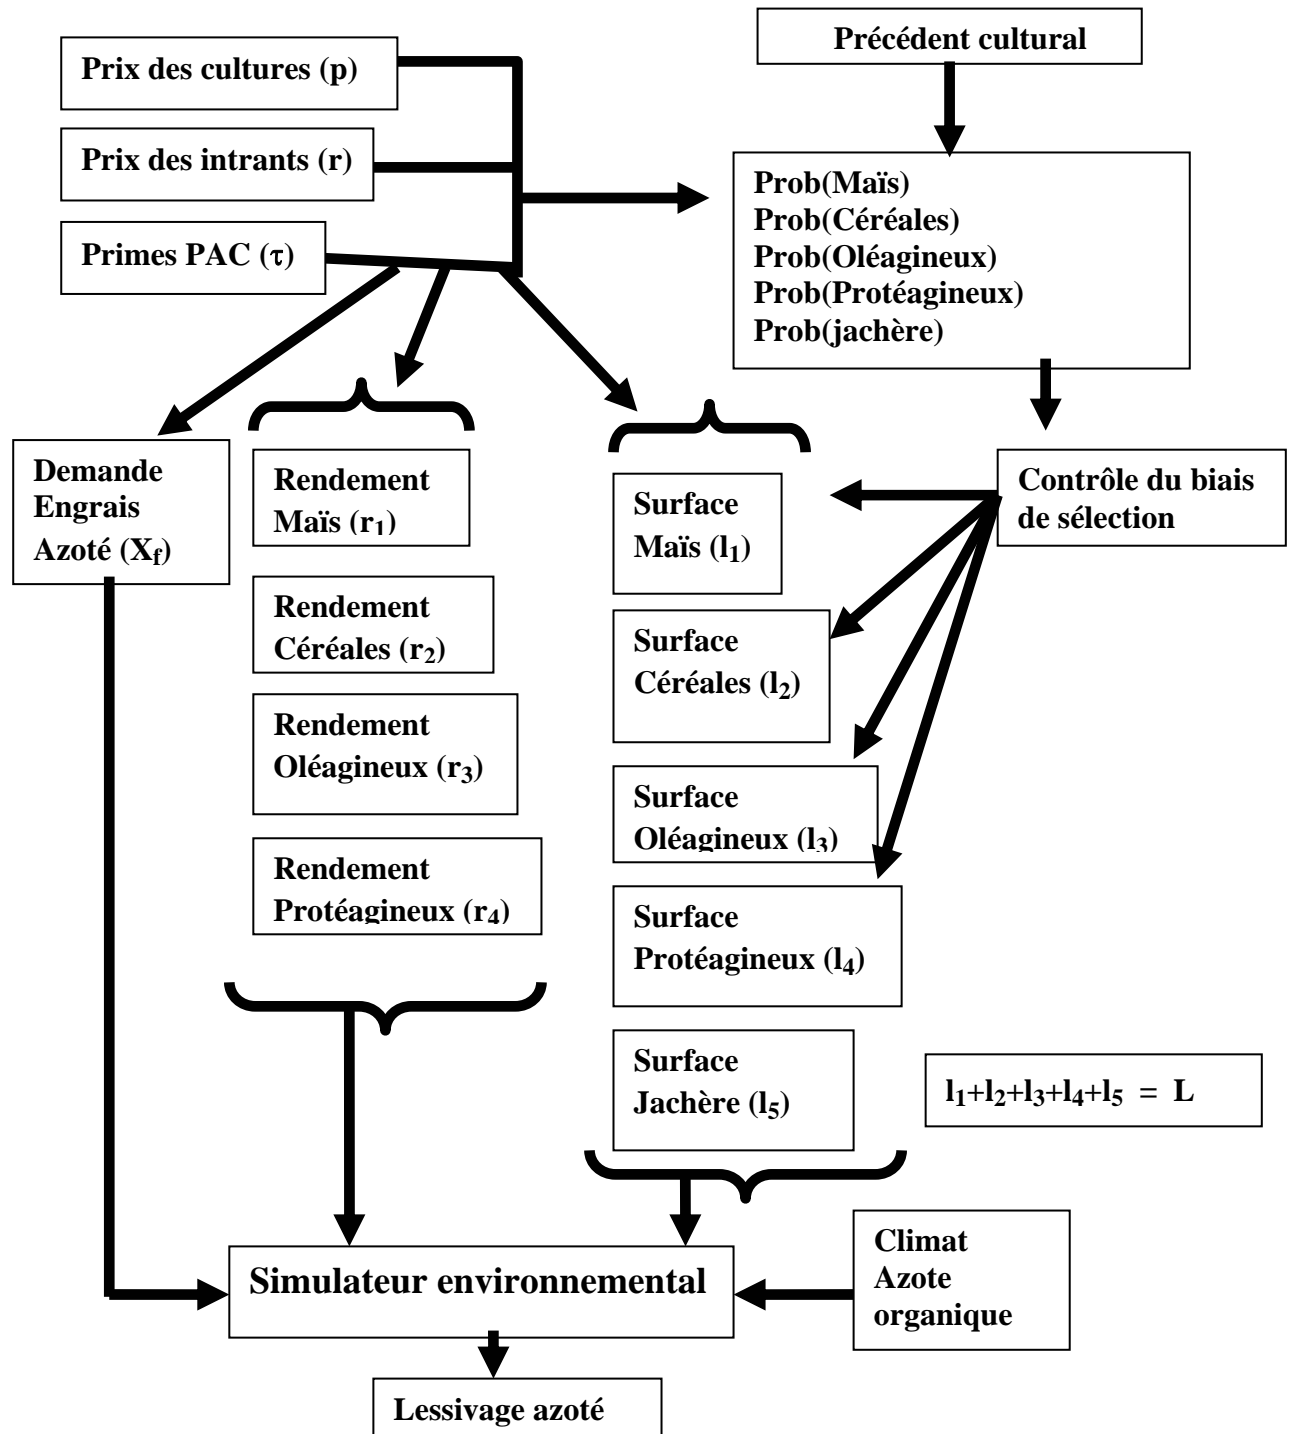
Prix des cultures (p)

Prix des intrants (r)

Primes PAC ($\tau$)

Précédent cultural

Prob(Maïs)
Prob(Céréales)
Prob(Oléagineux)
Prob(Protéagineux)
Prob(jachère)

Demande Engrais Azoté ($X_f$)

Rendement Maïs ($r_1$)

Rendement Céréales ($r_2$)

Rendement Oléagineux ($r_3$)

Rendement Protéagineux ($r_4$)

Surface Maïs ($l_1$)

Surface Céréales ($l_2$)

Surface Oléagineux ($l_3$)

Surface Protéagineux ($l_4$)

Surface Jachère ($l_5$)

Contrôle du biais de sélection

$l_1+l_2+l_3+l_4+l_5 = L$

Simulateur environnemental

Climat
Azote organique

Lessivage azoté